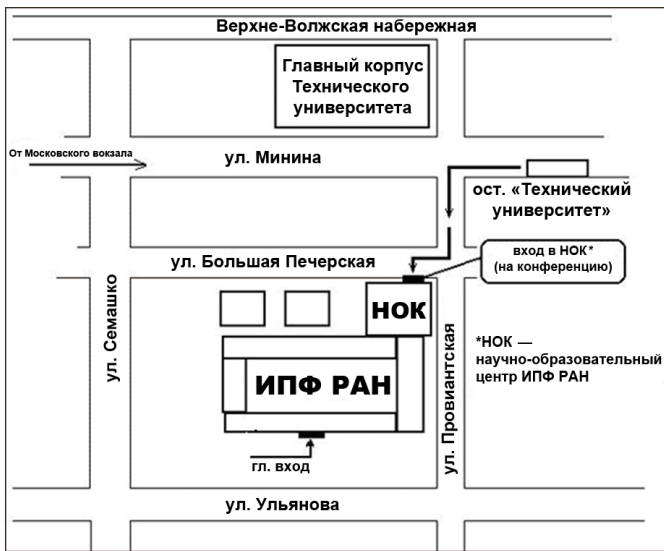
Верхне-Волжская набережная

Главный корпус Технического университета

От Московского вокзала

ул. Минина

ост. «Технический университет»

ул. Большая Печерская

вход в НОК* (на конференцию)

ул. Семашко

НОК

ИПФ РАН

ул. Провиантская

*НОК — научно-образовательный центр ИПФ РАН

гл. вход

ул. Ульянова